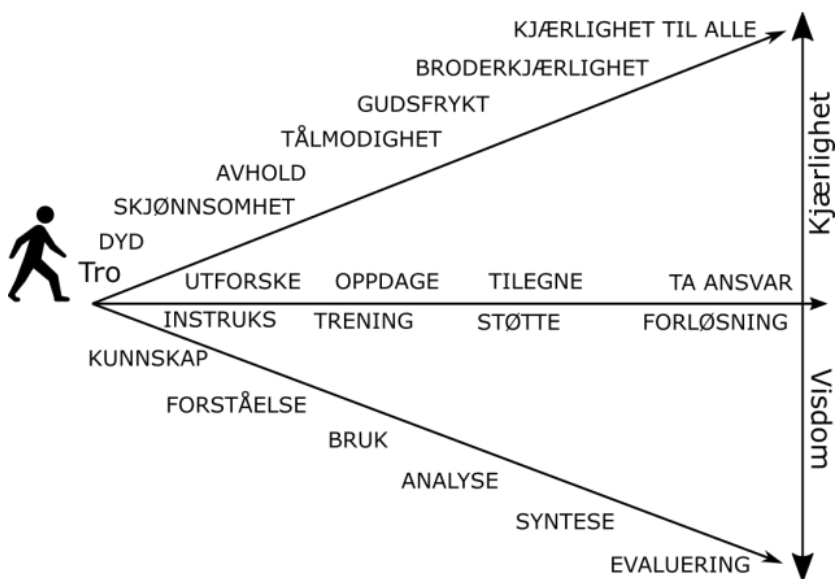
KJÆRLIGHET TIL ALLE
BRODERKJÆRLIGHET
GUDSFRYKT
TÅLMODIGHET
AVHOLD
SKJØNNSOMHET
DYD
Tro
Kjærlighet
UTFORSKE
OPPDAGE
TILEGNE
TA ANSVAR
INSTRUKS
TRENING
STØTTE
FORLØSNING
KUNNSKAP
FORSTÅELSE
BRUK
ANALYSE
SYNTESE
EVALUERING
Visdom